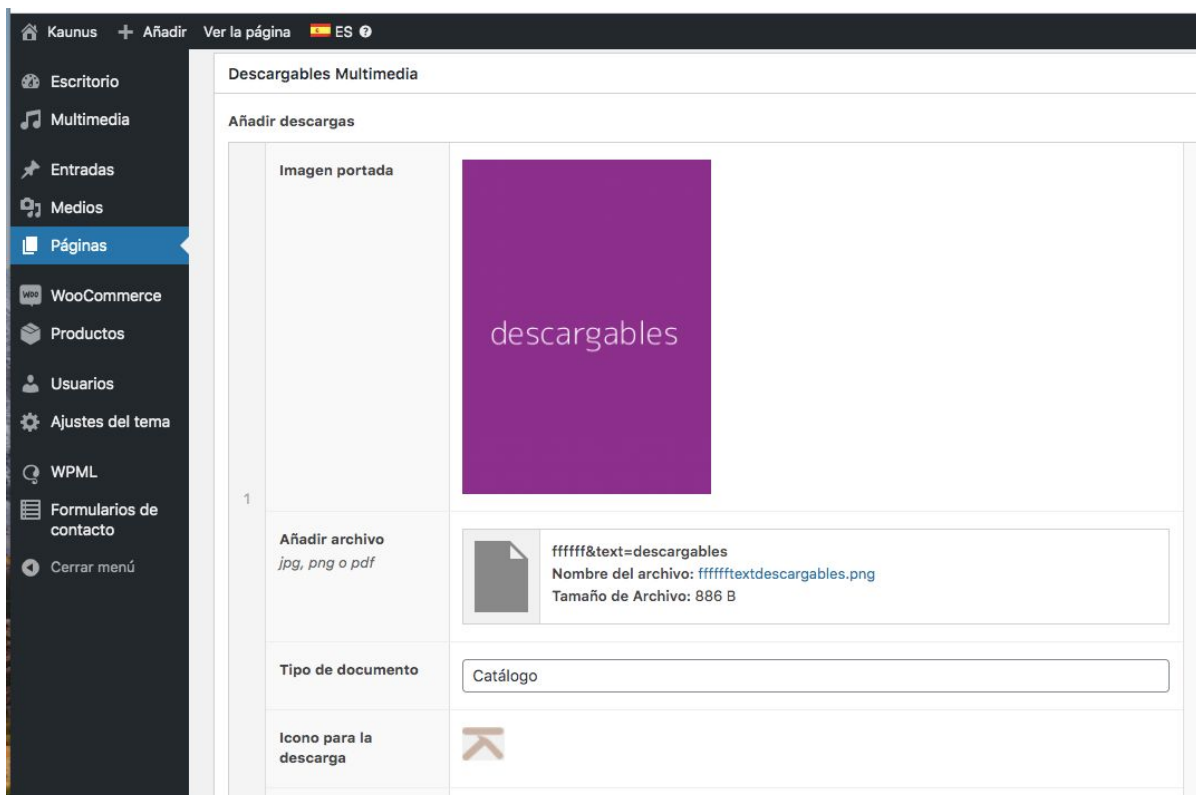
Kaunus + Añadir Ver la página ES

Escritorio
Multimedia
Entradas
Medios
Páginas
WooCommerce
Productos
Usuarios
Ajustes del tema
WPML
Formularios de contacto
Cerrar menú

Descargables Multimedia

Añadir descargas

1

Imagen portada

descargables

Añadir archivo
jpg, png o pdf

ffffff&text=descargables
Nombre del archivo: fffffftextdescargables.png
Tamaño de Archivo: 886 B

Tipo de documento
Catálogo

Icono para la descarga